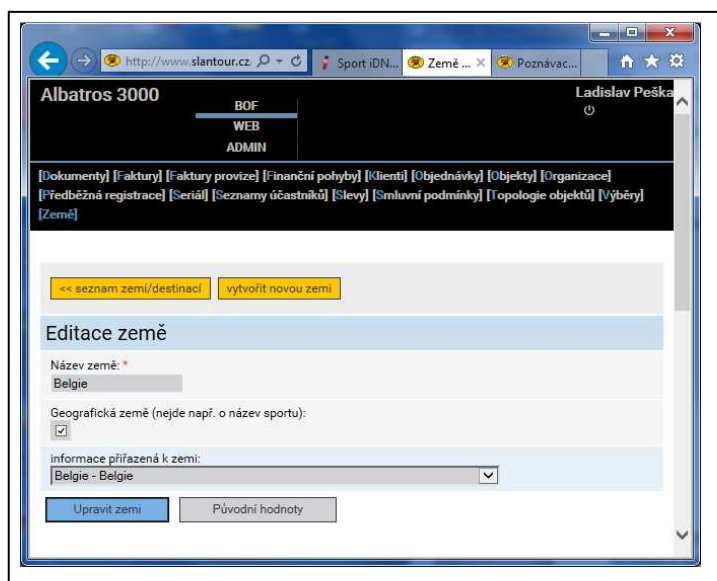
http://www.slantour.cz
Sport iDN...
Země ...
Poznávac...

Albatros 3000
BOF
WEB
ADMIN
Ladislav Peška

[Dokumenty] [Faktury] [Faktury provize] [Finanční pohyby] [Klienti] [Objednávky] [Objekty] [Organizace] [Předběžná registrace] [Seriál] [Seznamy účastníků] [Slevy] [Smluvní podmínky] [Topologie objektů] [Výběry] [Země]

<< seznam zemí/destinací
vytvořit novou zemi

Editace země

Název země: *
Belgie

Geografická země (nejde např. o název sportu):

informace přiřazená k zemi:
Belgie - Belgie

Upravit zemi
Původní hodnoty